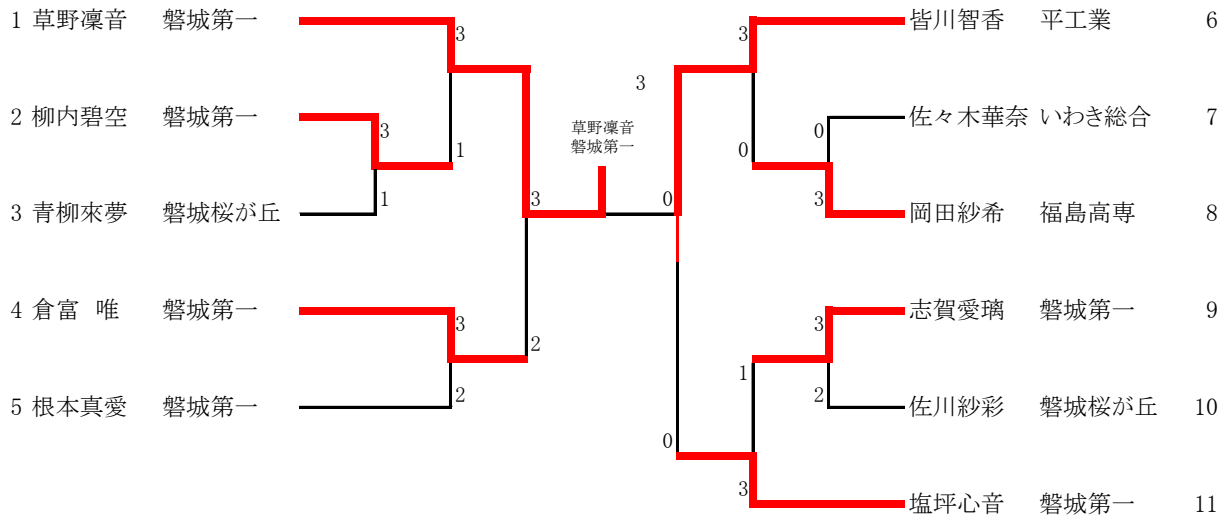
1 草野凜音 磐城第一
2 柳内碧空 磐城第一
3 青柳來夢 磐城桜が丘
4 倉富 唯 磐城第一
5 根本真愛 磐城第一

3
3
1
1
3
3
2
2

3
草野凜音
磐城第一
0

3
0
0
3
3
1
2
0
3

皆川智香 平工業 6
佐々木華奈 いわき総合 7
岡田紗希 福島高専 8
志賀愛璃 磐城第一 9
佐川紗彩 磐城桜が丘 10
塩坪心音 磐城第一 11